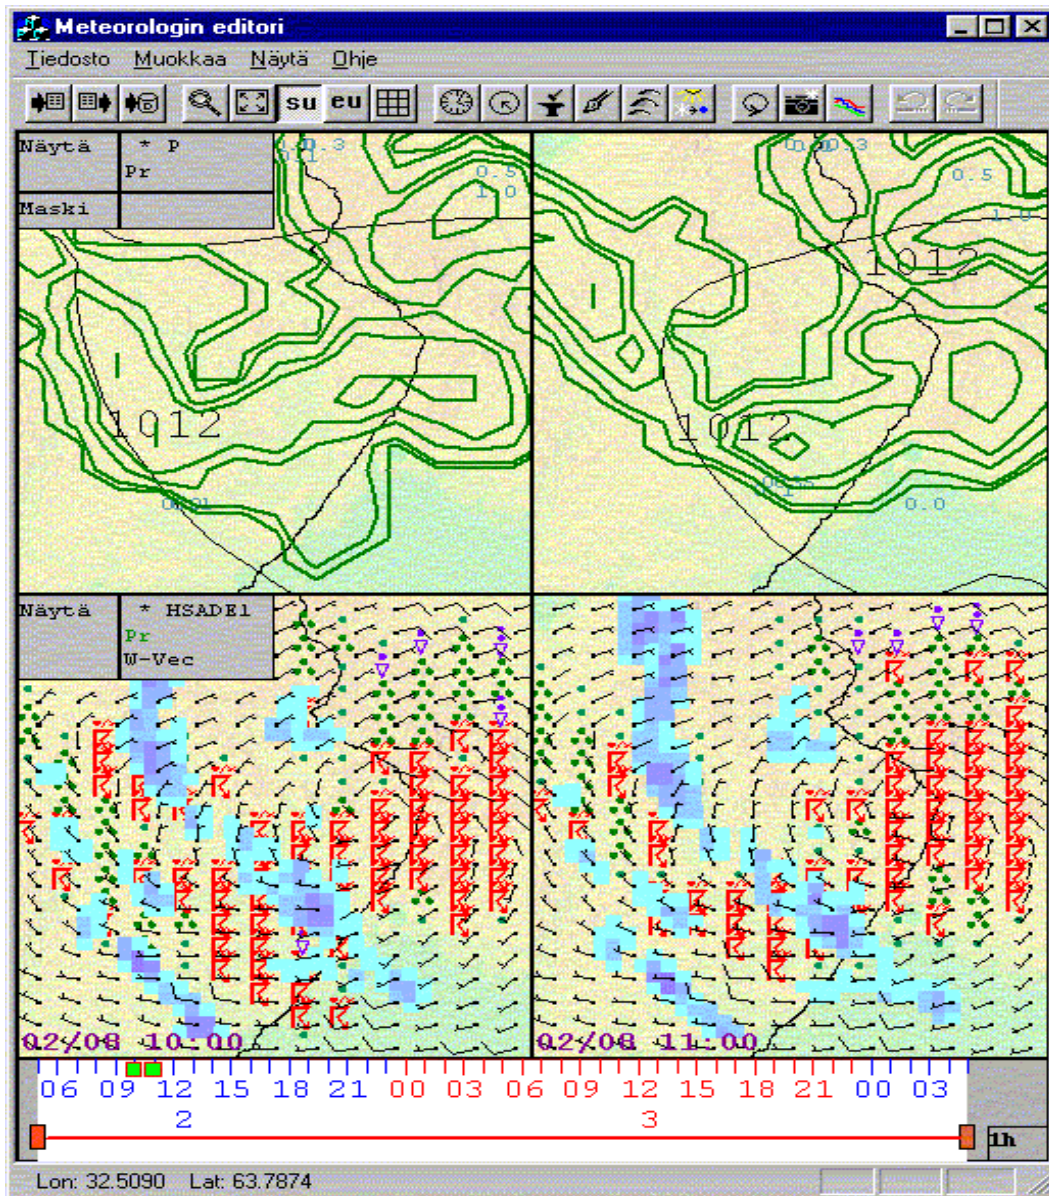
Meteorologin editori

Tiedosto Muokkaa Näytä Ohje

su eu

Näytä * P Pr

Maski

0.3 0.1 0.5 1.0

1012

0.0

0.3 0.5 1.0

1012

1012

0.0

Näytä * HSADE1 Pr W-Vec

02/08 10:00

02/08 11:00

06 09 12 15 18 21 00 03 06 09 12 15 18 21 00 03

2 3

1h

Lon: 32.5090 Lat: 63.7874